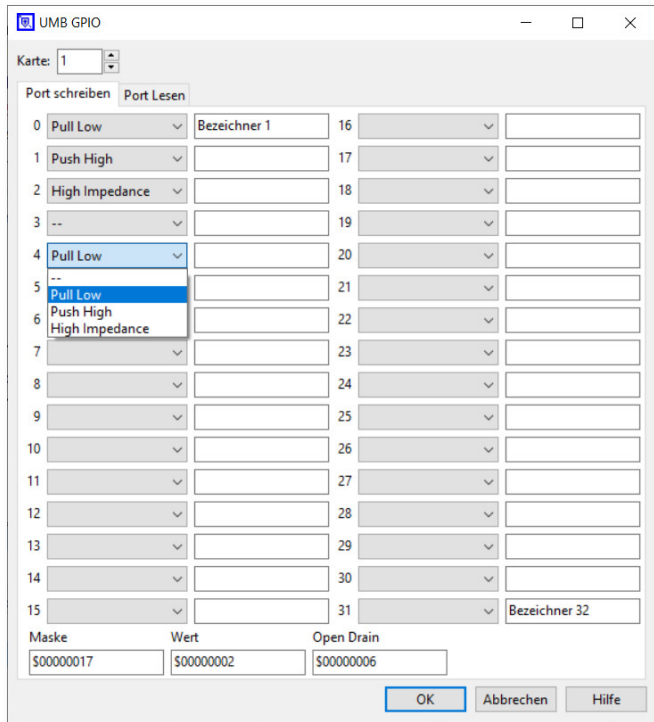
UMB GPIO

Karte: 1

Port schreiben | Port Lesen

0 Pull Low | Bezeichner 1
1 Push High
2 High Impedance
3 --
4 Pull Low
--
Pull Low
Push High
High Impedance
5
6
7
8
9
10
11
12
13
14
15
16
17
18
19
20
21
22
23
24
25
26
27
28
29
30
31 | Bezeichner 32

Maske
$00000017
Wert
$00000002
Open Drain
$00000006

OK | Abbrechen | Hilfe